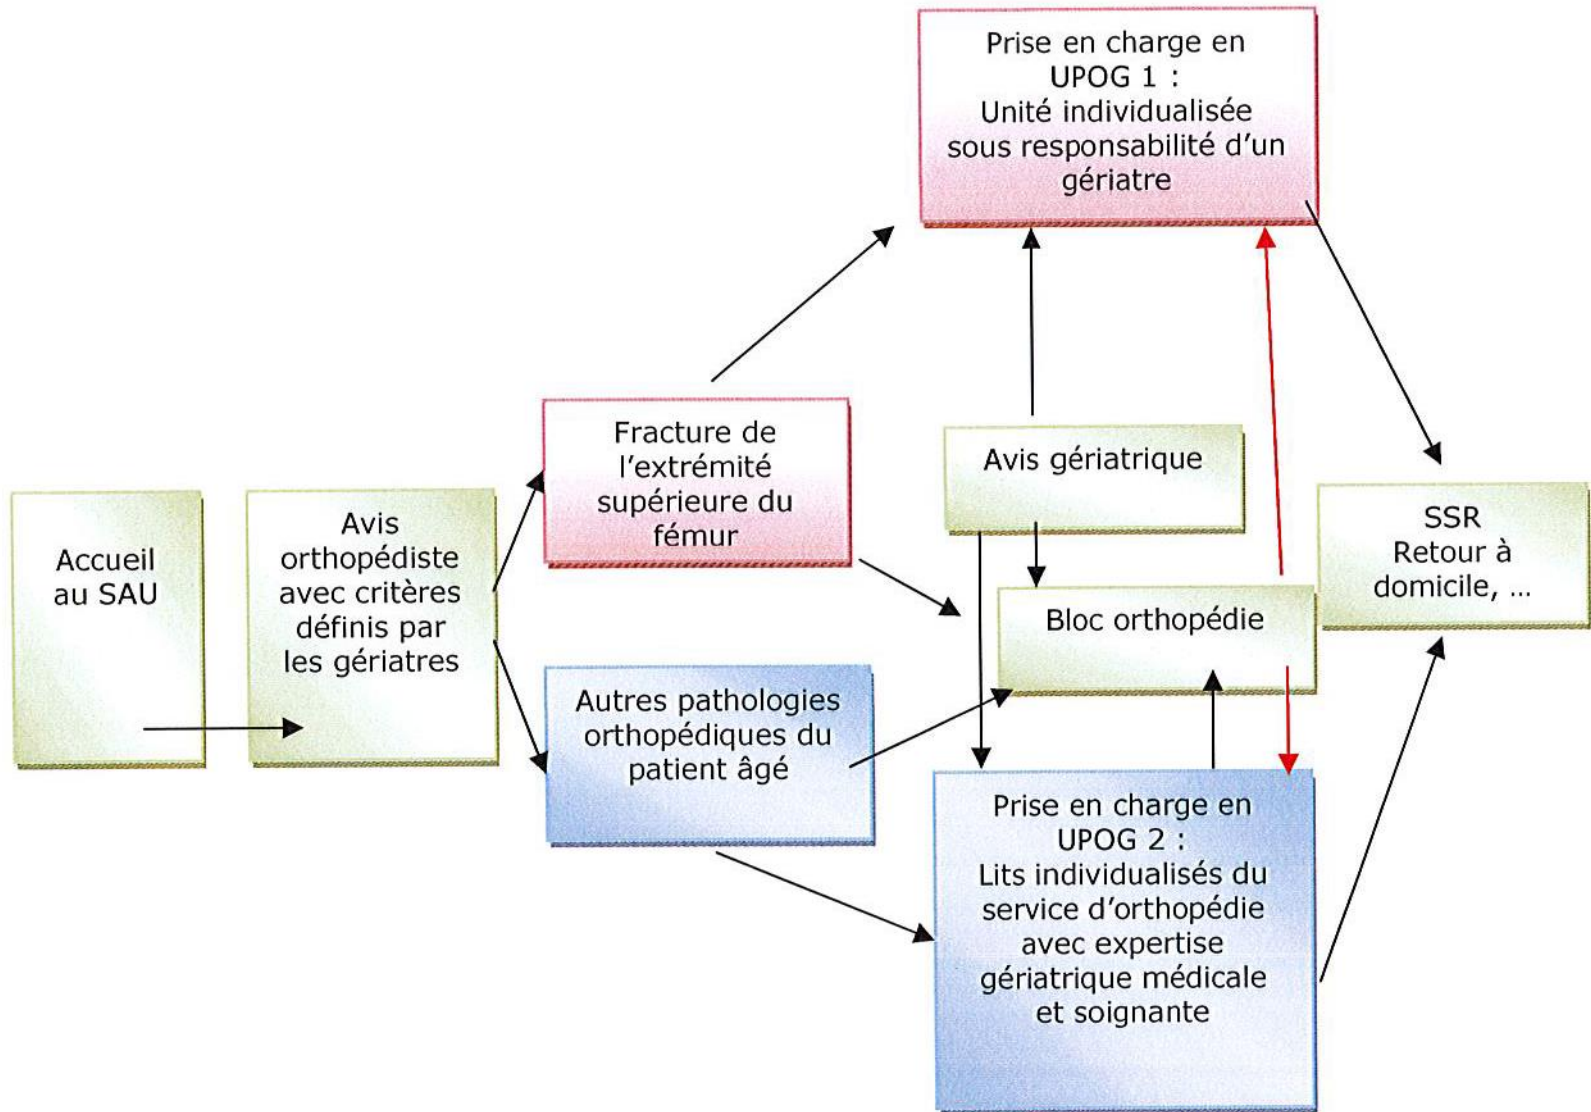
Accueil au SAU

Avis orthopédiste avec critères définis par les gériatres

Fracture de l'extrémité supérieure du fémur

Autres pathologies orthopédiques du patient âgé

Prise en charge en UPOG 1 : Unité individualisée sous responsabilité d'un gériatre

Avis gériatrique

Bloc orthopédie

Prise en charge en UPOG 2 : Lits individualisés du service d'orthopédie avec expertise gériatrique médicale et soignante

SSR Retour à domicile, ...